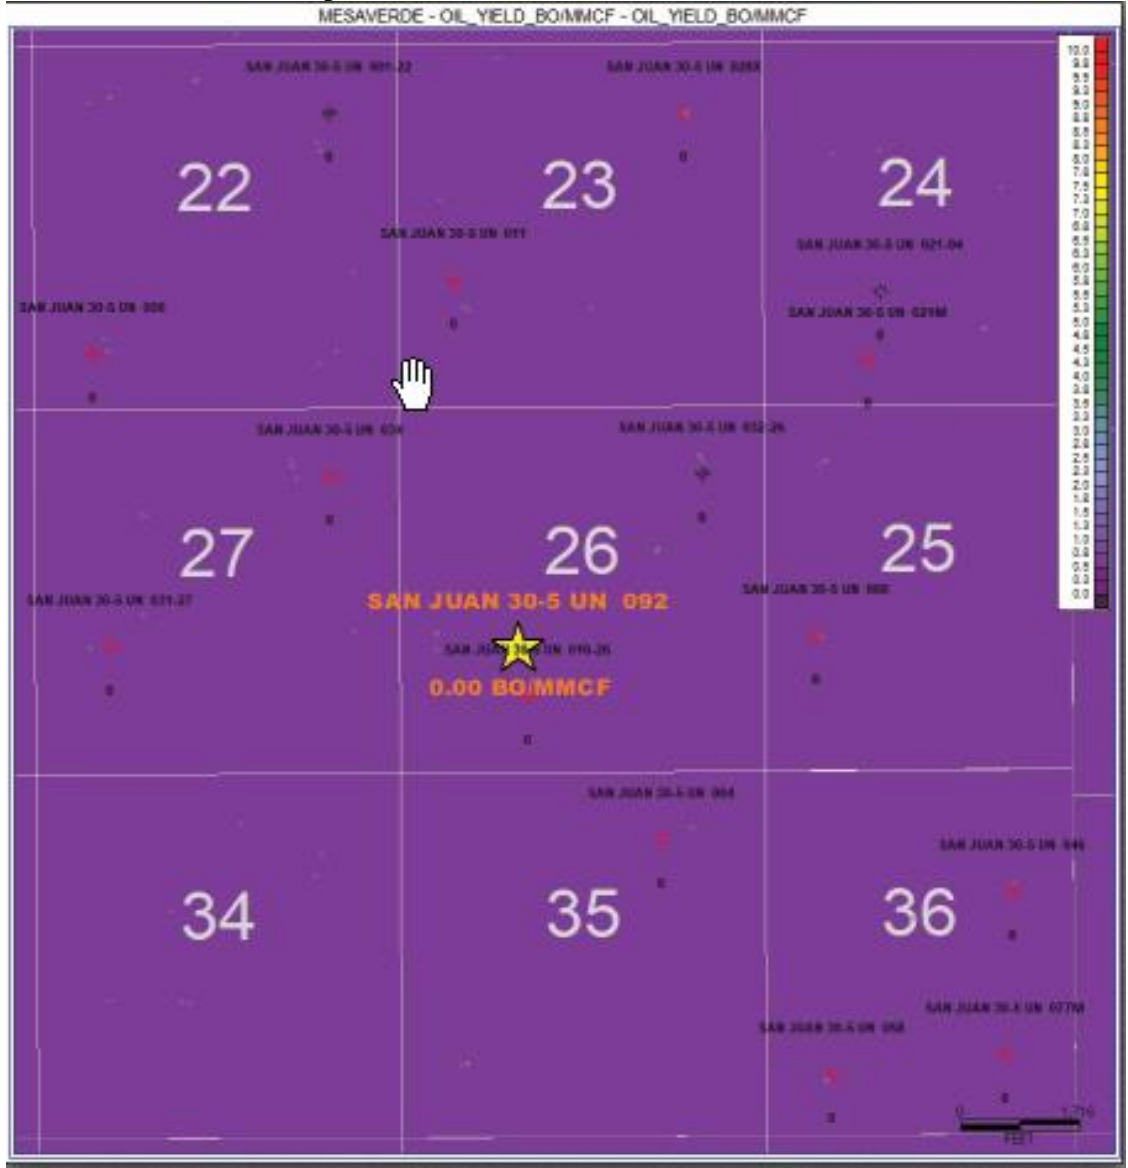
MESAVERDE - OIL_YIELD_BO/MMCF - OIL_YIELD_BO/MMCF

SAN JUAN 30-5 UN 001-22
SAN JUAN 30-5 UN 028R
22
23
24
SAN JUAN 30-5 UN 011
SAN JUAN 30-5 UN 021-04
SAN JUAN 30-5 UN 006
SAN JUAN 30-5 UN 029M
0
0
0
0
0
0
SAN JUAN 30-5 UN 034
SAN JUAN 30-5 UN 032-26
0
0
27
26
25
SAN JUAN 30-5 UN 031-27
SAN JUAN 30-5 UN 092
SAN JUAN 30-5 UN 000
SAN JUAN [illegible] UN 010-26
0.00 BO/MMCF
0
0
0
SAN JUAN 30-5 UN 004
SAN JUAN 30-5 UN 046
0
34
35
36
0
SAN JUAN 30-5 UN 077M
SAN JUAN 30-5 UN 058
0
0
0
1,710
FEET

10.0
9.8
9.5
9.3
9.0
8.8
8.5
8.3
8.0
7.8
7.5
7.3
7.0
6.8
6.5
6.3
6.0
5.8
5.5
5.3
5.0
4.8
4.5
4.3
4.0
3.8
3.5
3.3
3.0
2.8
2.5
2.3
2.0
1.8
1.5
1.3
1.0
0.8
0.5
0.3
0.0